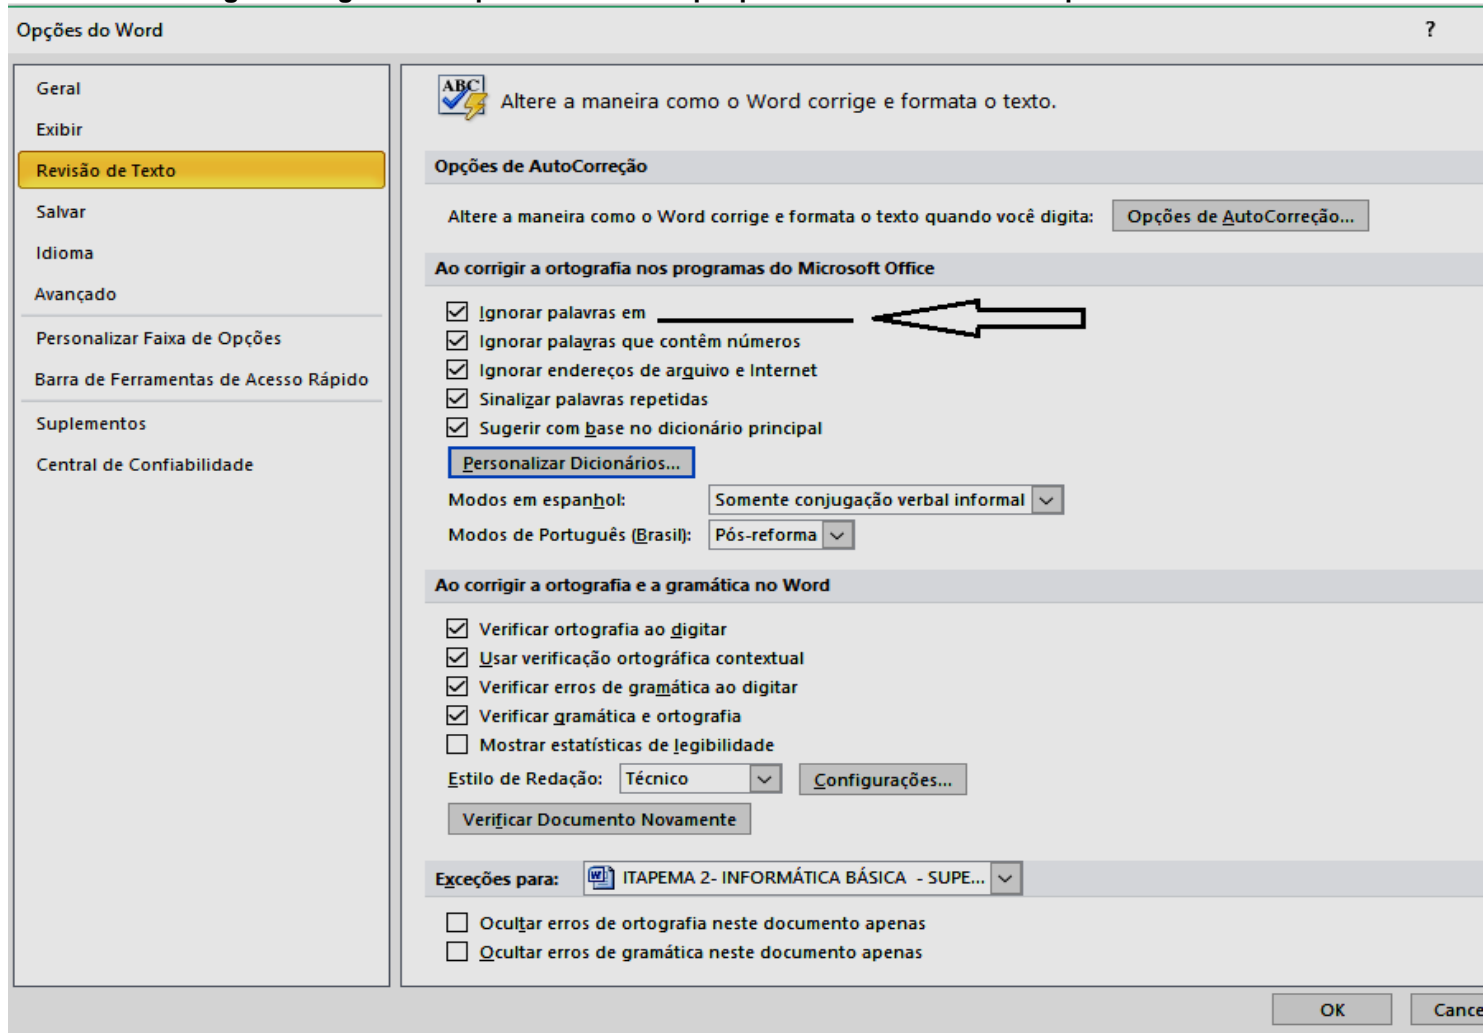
Opções do Word

?

Geral
Exibir
Revisão de Texto
Salvar
Idioma
Avançado
Personalizar Faixa de Opções
Barra de Ferramentas de Acesso Rápido
Suplementos
Central de Confiabilidade

Altere a maneira como o Word corrige e formata o texto.

Opções de AutoCorreção

Altere a maneira como o Word corrige e formata o texto quando você digita: Opções de AutoCorreção...

Ao corrigir a ortografia nos programas do Microsoft Office

☑ Ignorar palavras em ______
☑ Ignorar palavras que contêm números
☑ Ignorar endereços de arquivo e Internet
☑ Sinalizar palavras repetidas
☑ Sugerir com base no dicionário principal

Personalizar Dicionários...

Modos em espanhol: Somente conjugação verbal informal
Modos de Português (Brasil): Pós-reforma

Ao corrigir a ortografia e a gramática no Word

☑ Verificar ortografia ao digitar
☑ Usar verificação ortográfica contextual
☑ Verificar erros de gramática ao digitar
☑ Verificar gramática e ortografia
☐ Mostrar estatísticas de legibilidade

Estilo de Redação: Técnico Configurações...

Verificar Documento Novamente

Exceções para: ITAPEMA 2- INFORMÁTICA BÁSICA - SUPE...

☐ Ocultar erros de ortografia neste documento apenas
☐ Ocultar erros de gramática neste documento apenas

OK Cance